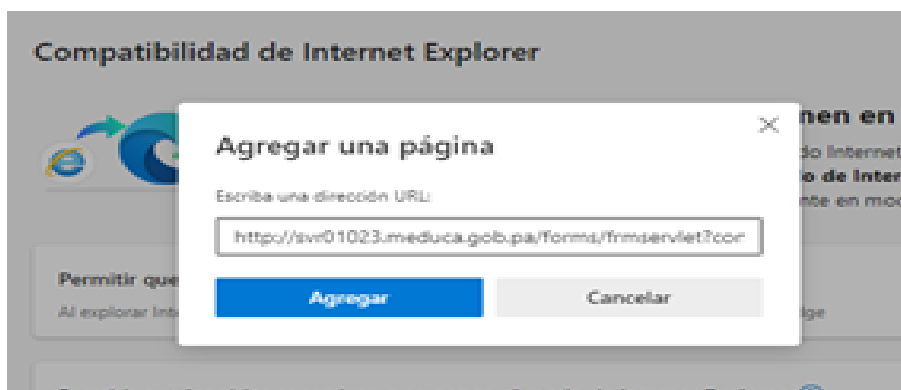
Compatibilidad de Internet Explorer

nen en

do Internet

o de Inter

nte en mo

Permitir que

Al explorar Inte

dge

Agregar una página

Escriba una dirección URL:

http://svr01023.meduca.gob.pa/forms/frmservlet?cor

Agregar

Cancelar